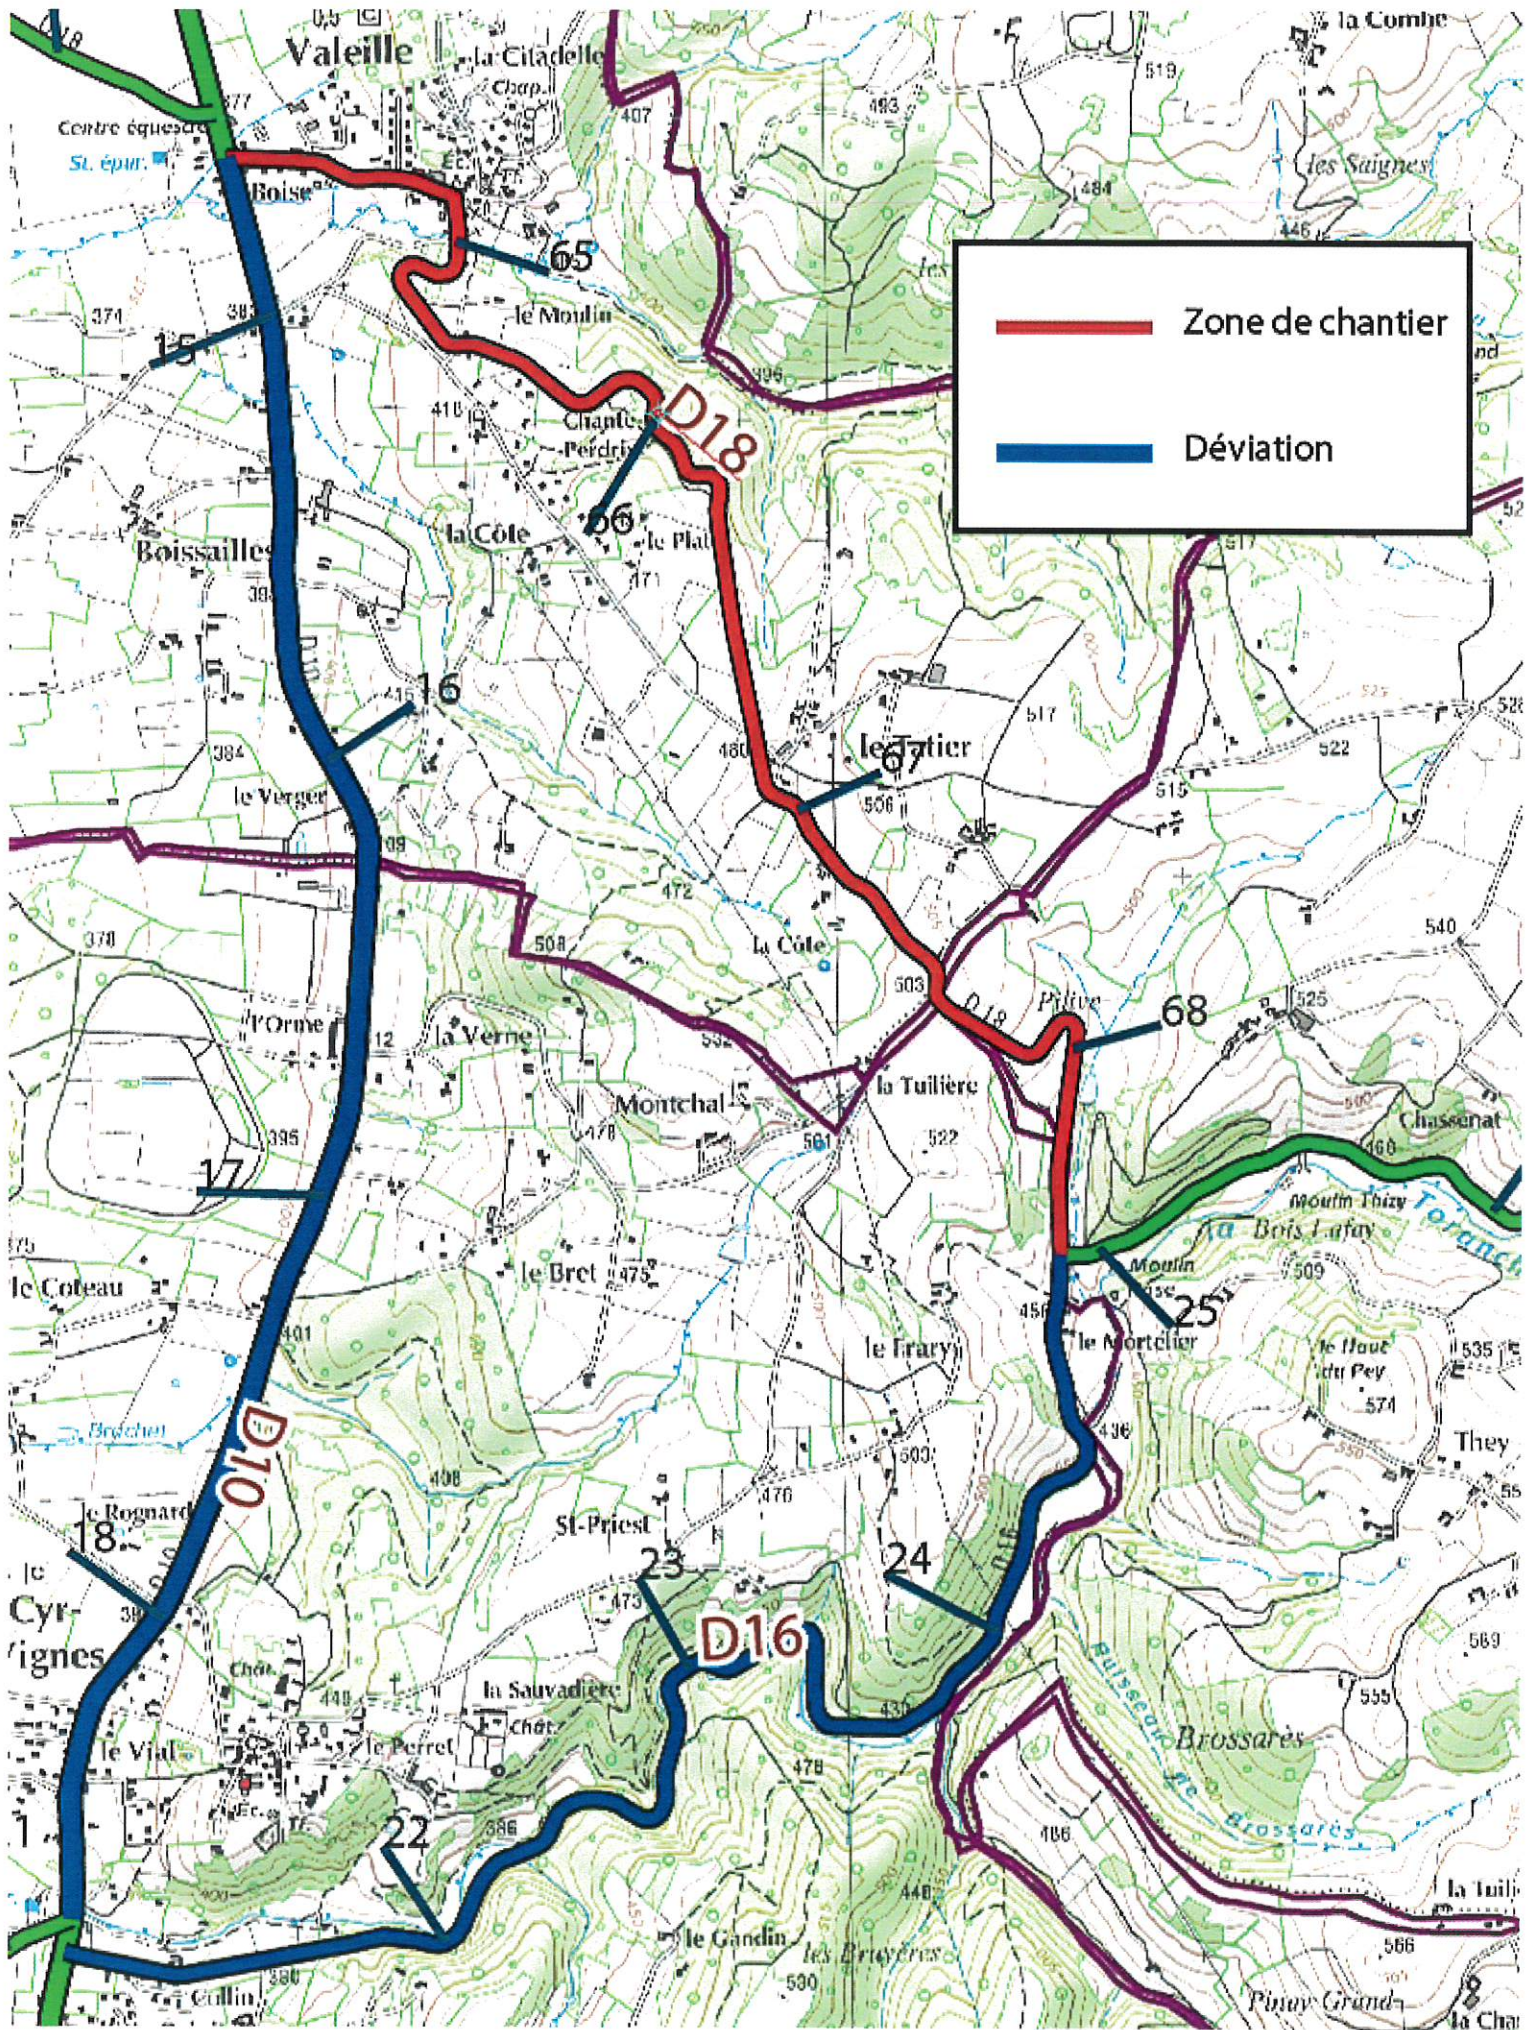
Zone de chantier

Déviation

Valeille
la Citadelle
Chap.
la Combe
Centre équestre
St. épur.
Boise
65
le Moulin
15
les Saignes
Chante Perdrix
D18
la Côte
66
le Plat
Boissailles
16
le Tatier
67
le Verger
la Côte
68
Pilive
D 18
l'Orme
la Verne
la Tuilière
Montchal
Chassenat
17
Moulin Thizy
Bois Lafay
Toranche
le Coteau
le Bret
Moulin
25
le Mortelier
le Frary
le Haut du Pey
They
Brachet
D10
le Rognard
18
St-Priest
23
24
D16
Cyr-
Vignes
la Sauvadière
Brossarès
Ruisseau de Brossarès
le Vial
le Perret
22
le Gandin
les Bruyères
la Tuil
Cullin
Pinay Grand
la Cha